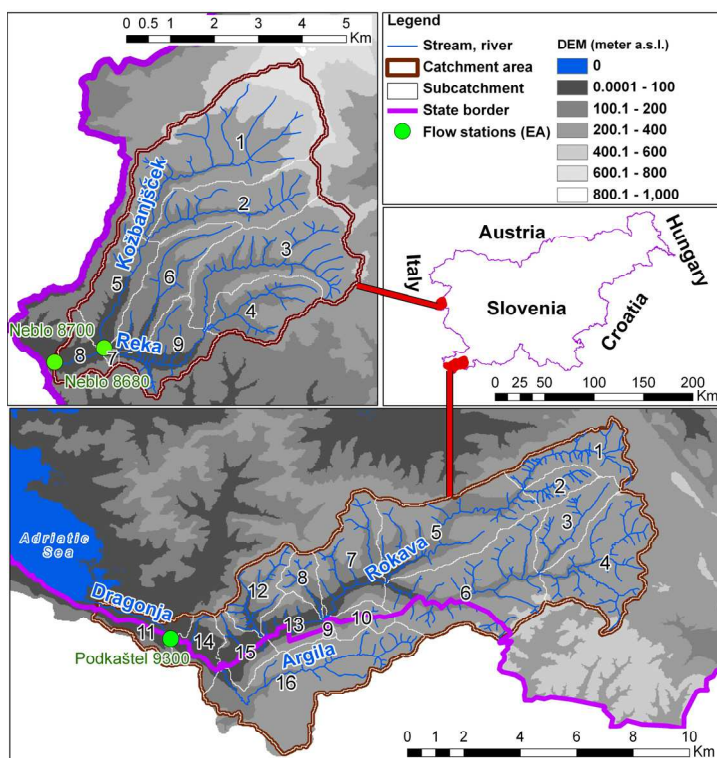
0 0.5 1 2 3 4 5
Km

Legend
Stream, river
Catchment area
Subcatchment
State border
Flow stations (EA)

DEM (meter a.s.l.)
0
0.0001 - 100
100.1 - 200
200.1 - 400
400.1 - 600
600.1 - 800
800.1 - 1,000

1
2
3
4
5
6
7
8
9
Kožbanjšček
Reka
Neblo 8700
Neblo 8680

Austria
Hungary
Italy
Slovenia
Croatia
0 25 50 100 150 200
Km

Adriatic Sea
Dragonja
Rokava
Argila
Podkaštel 9300
1
2
3
4
5
6
7
8
9
10
11
12
13
14
15
16

0 1 2 4 6 8 10
Km